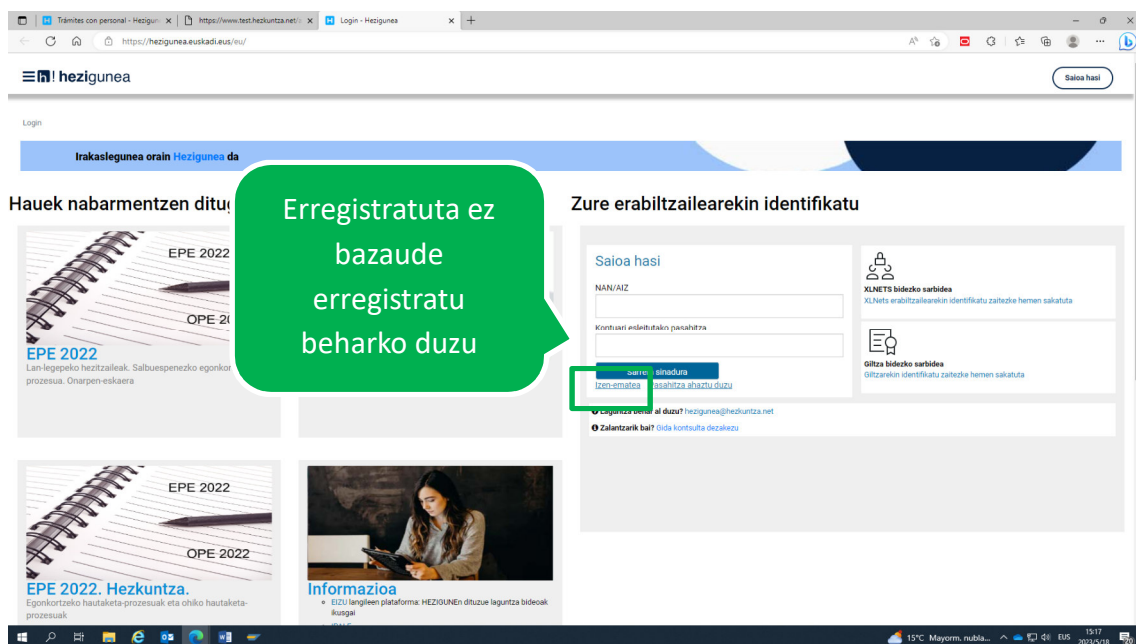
Trámites con personal - Hezigun | https://www.test.hezkuntza.net/ | Login - Hezigunea

https://hezigunea.euskadi.eus/eu/

hezigunea

Saioa hasi

Login

Irakaslegunea orain Hezigunea da

Hauek nabarmentzen ditu

EPE 2022

OPE 20

EPE 2022

Lan-legepeko hezitzaileak. Salbuespenezko egonkor prozesua. Onarpen-eskaera

Erregistratuta ez bazaude erregistratu beharko duzu

Zure erabiltzailearekin identifikatu

Saioa hasi

NAN/AIZ

Kontuari esleitutako pasahitza

Sartu sinadura

Izen-ematea Pasahitza ahaztu duzu

XLNETS bidezko sarbidea

XLNets erabiltzailearekin identifikatu zaitezke hemen sakatuta

Giltza bidezko sarbidea

Giltzarekin identifikatu zaitezke hemen sakatuta

Laguntza behar al duzu? hezigunea@hezkuntza.net

Zalantzarik bai? Gida kontsulta dezakezu

EPE 2022

OPE 2022

EPE 2022. Hezkuntza.

Egonkortzeko hautaketa-prozesuak eta ohiko hautaketa-prozesuak

Informazioa

EIZU langileen plataforma: HEZIGUNEn dituzue laguntza bideoak ikusgai

15°C Mayorm. nubla... EUS 15:17 2023/5/18